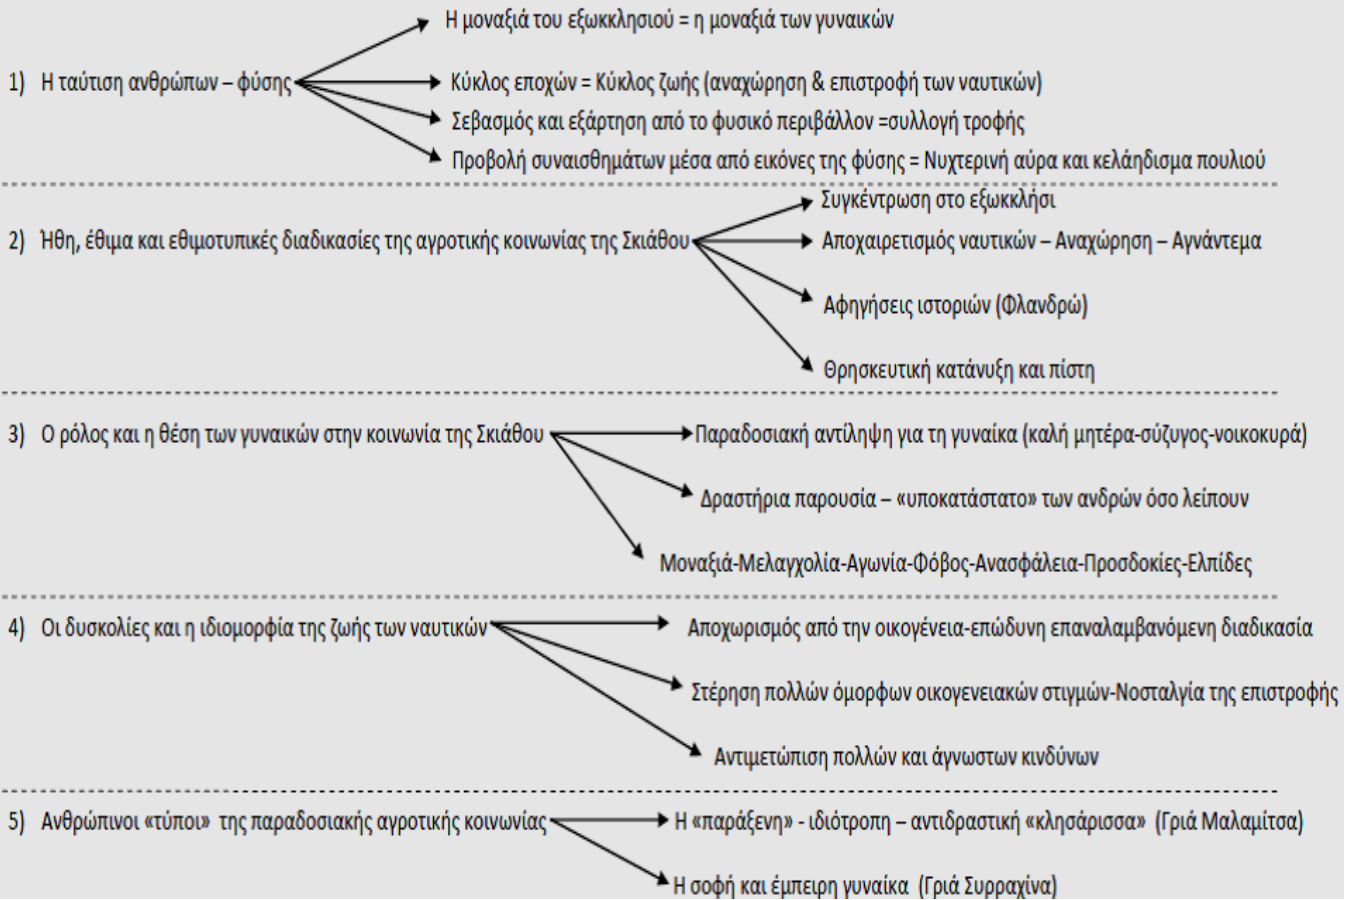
1) Η ταύτιση ανθρώπων – φύσης

Η μοναξιά του εξωκκλησιού = η μοναξιά των γυναικών

Κύκλος εποχών = Κύκλος ζωής (αναχώρηση & επιστροφή των ναυτικών)

Σεβασμός και εξάρτηση από το φυσικό περιβάλλον =συλλογή τροφής

Προβολή συναισθημάτων μέσα από εικόνες της φύσης = Νυχτερινή αύρα και κελάηδισμα πουλιού

2) Ήθη, έθιμα και εθιμοτυπικές διαδικασίες της αγροτικής κοινωνίας της Σκιάθου

Συγκέντρωση στο εξωκκλήσι

Αποχαιρετισμός ναυτικών – Αναχώρηση – Αγνάντεμα

Αφηγήσεις ιστοριών (Φλανδρώ)

Θρησκευτική κατάνυξη και πίστη

3) Ο ρόλος και η θέση των γυναικών στην κοινωνία της Σκιάθου

Παραδοσιακή αντίληψη για τη γυναίκα (καλή μητέρα-σύζυγος-νοικοκυρά)

Δραστήρια παρουσία – «υποκατάστατο» των ανδρών όσο λείπουν

Μοναξιά-Μελαγχολία-Αγωνία-Φόβος-Ανασφάλεια-Προσδοκίες-Ελπίδες

4) Οι δυσκολίες και η ιδιομορφία της ζωής των ναυτικών

Αποχωρισμός από την οικογένεια-επώδυνη επαναλαμβανόμενη διαδικασία

Στέρηση πολλών όμορφων οικογενειακών στιγμών-Νοσταλγία της επιστροφής

Αντιμετώπιση πολλών και άγνωστων κινδύνων

5) Ανθρώπινοι «τύποι» της παραδοσιακής αγροτικής κοινωνίας

Η «παράξενη» - ιδιότροπη – αντιδραστική «κλησάρισσα» (Γριά Μαλαμίτσα)

Η σοφή και έμπειρη γυναίκα (Γριά Συρραχίνα)